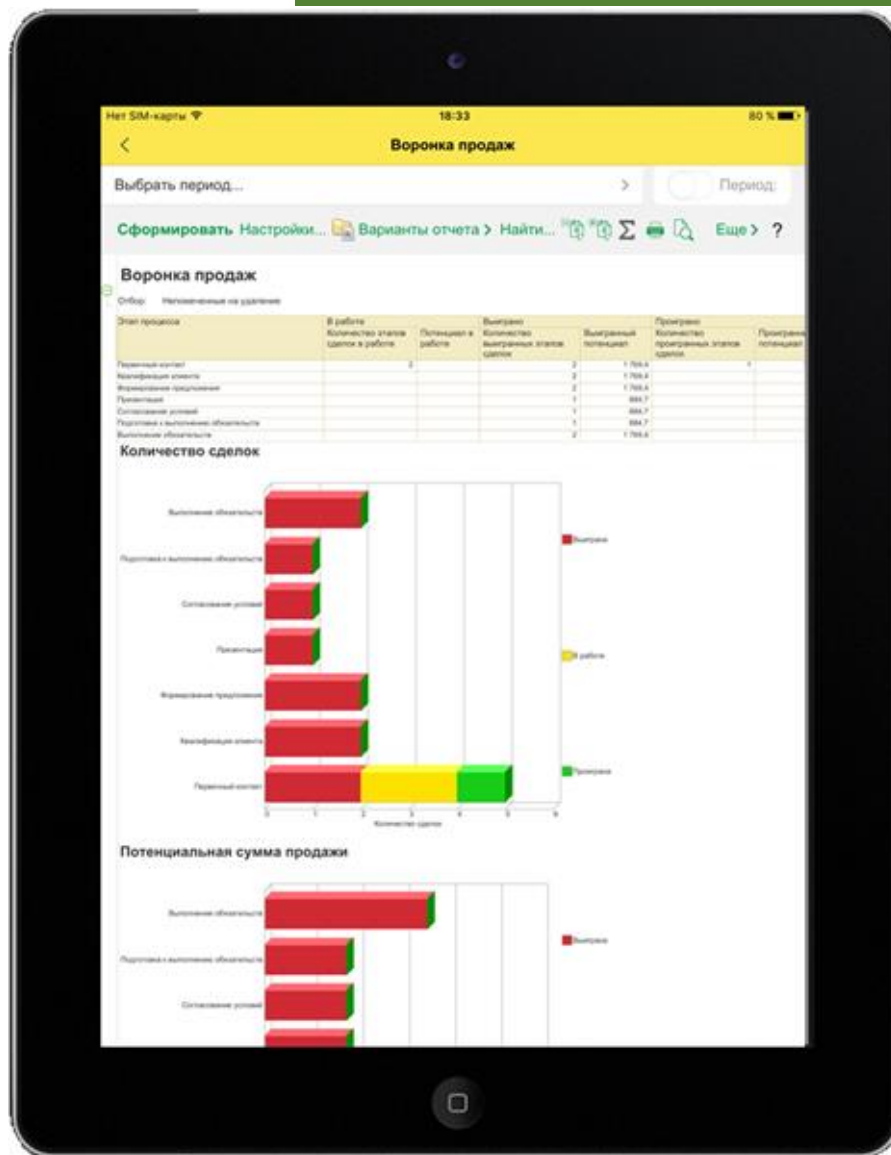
Нет SIM-карты
18:33
80 %

Воронка продаж

Выбрать период...
Период:

Сформировать Настройки... Варианты отчета > Найти... Σ Еще > ?

Воронка продаж

Отбор: Непомеченные на удаление

| Этап процесса | В работе Количество этапов сделок в работе | Потенциал в работе | Выиграно Количество выигранных этапов сделок | Выигранный потенциал | Проиграно Количество проигранных этапов сделок | Проигранный потенциал |
|---|---|---|---|---|---|---|
| Первичный контакт | 2 | | 2 | 1 769,4 | 1 | |
| Квалификация клиента | | | 2 | 1 769,4 | | |
| Формирование предложения | | | 2 | 1 769,4 | | |
| Презентация | | | 1 | 884,7 | | |
| Согласование условий | | | 1 | 884,7 | | |
| Подготовка к выполнению обязательств | | | 1 | 884,7 | | |
| Выполнение обязательств | | | 2 | 1 769,4 | | |

Количество сделок

Выполнение обязательств
Подготовка к выполнению обязательств
Согласование условий
Презентация
Формирование предложения
Квалификация клиента
Первичный контакт
0 1 2 3 4 5 6
Количество сделок
Выиграно
В работе
Проиграно

Потенциальная сумма продажи

Выполнение обязательств
Подготовка к выполнению обязательств
Согласование условий
Выиграно